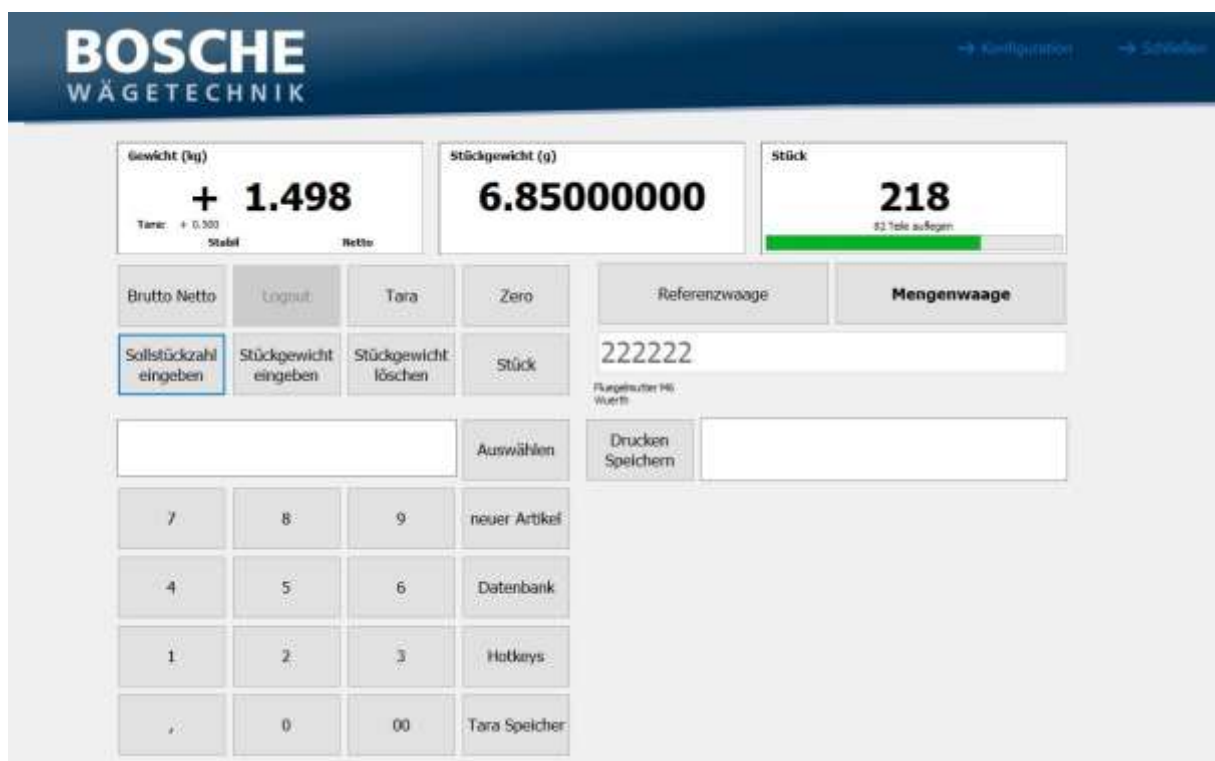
BOSCHE
WÄGETECHNIK

→ Konfiguration → Schließen

Gewicht (kg)
+ 1.498
Tara: + 0.300
Stabil Netto

Stückgewicht (g)
6.85000000

Stück
218
82 Teile auflegen

Brutto Netto

Logout

Tara

Zero

Referenzwaage

Mengenwaage

Sollstückzahl eingeben

Stückgewicht eingeben

Stückgewicht löschen

Stück

222222

Fluegelmutter M6
Wuerth

Auswählen

Drucken Speichern

7

8

9

neuer Artikel

4

5

6

Datenbank

1

2

3

Hotkeys

,

0

00

Tara Speicher